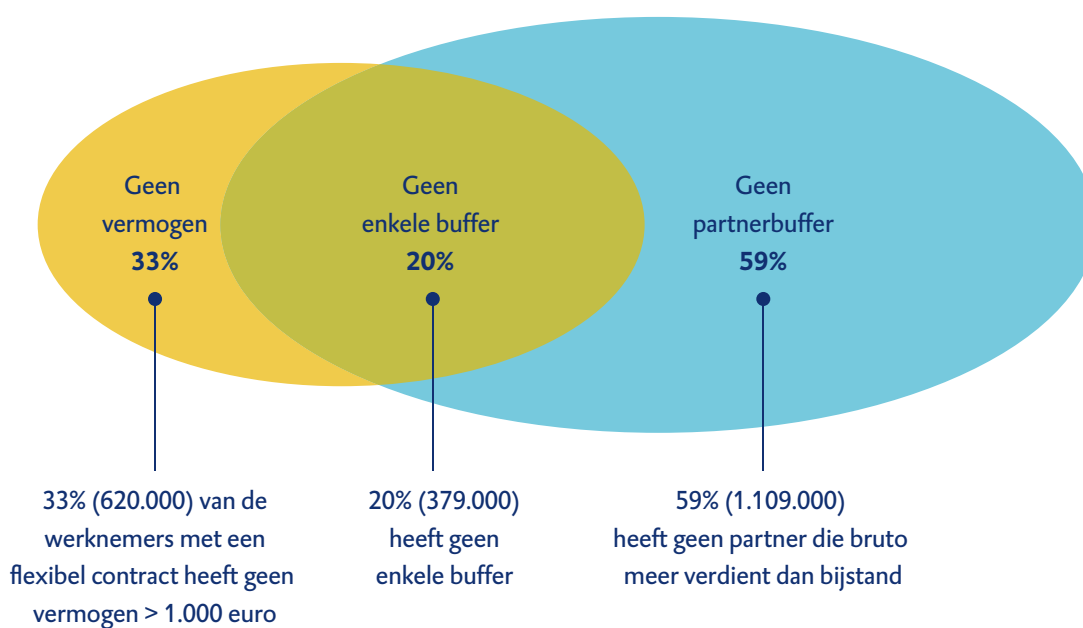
Geen vermogen
33%

Geen enkele buffer
20%

Geen partnerbuffer
59%

33% (620.000) van de werknemers met een flexibel contract heeft geen vermogen > 1.000 euro

20% (379.000) heeft geen enkele buffer

59% (1.109.000) heeft geen partner die bruto meer verdient dan bijstand